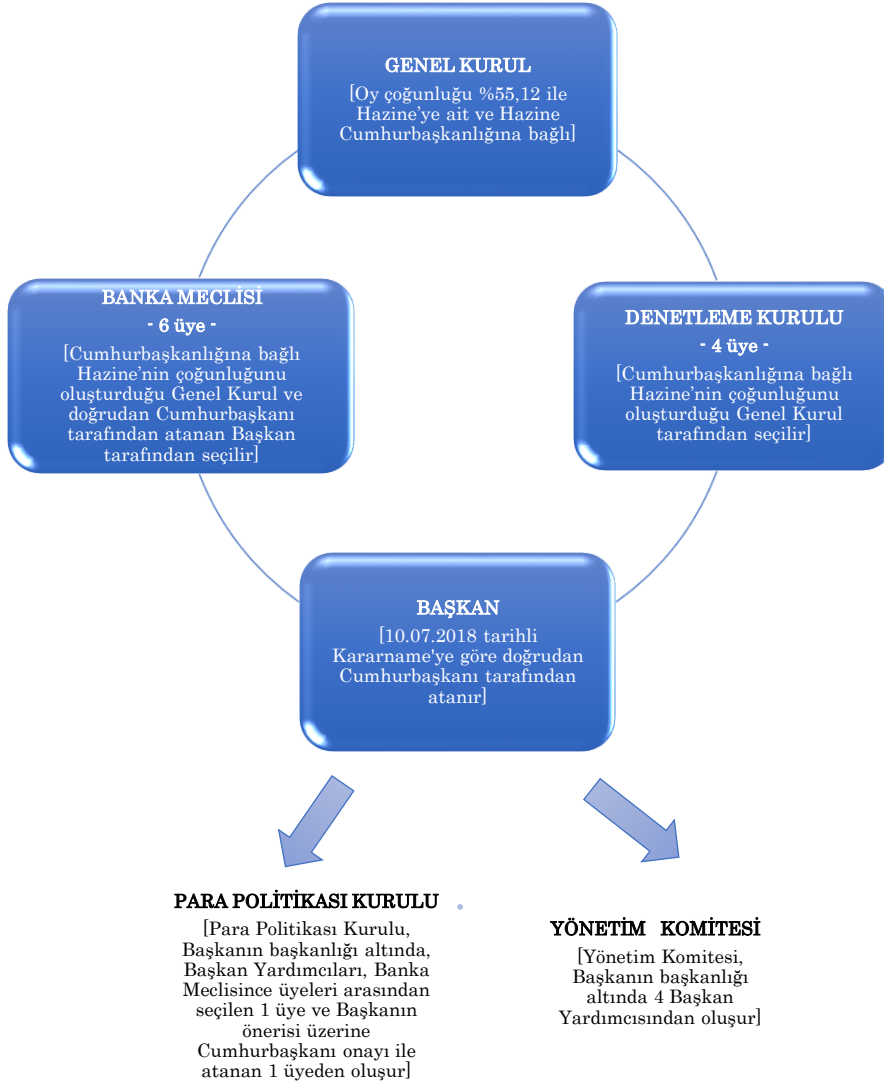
GENEL KURUL
[Oy çoğunluğu %55,12 ile Hazine'ye ait ve Hazine Cumhurbaşkanlığına bağlı]

BANKA MECLİSİ
- 6 üye -
[Cumhurbaşkanlığına bağlı Hazine'nin çoğunluğunu oluşturduğu Genel Kurul ve doğrudan Cumhurbaşkanı tarafından atanan Başkan tarafından seçilir]

DENETLEME KURULU
- 4 üye -
[Cumhurbaşkanlığına bağlı Hazine'nin çoğunluğunu oluşturduğu Genel Kurul tarafından seçilir]

BAŞKAN
[10.07.2018 tarihli Kararname'ye göre doğrudan Cumhurbaşkanı tarafından atanır]

PARA POLİTİKASI KURULU
[Para Politikası Kurulu, Başkanın başkanlığı altında, Başkan Yardımcıları, Banka Meclisince üyeleri arasından seçilen 1 üye ve Başkanın önerisi üzerine Cumhurbaşkanı onayı ile atanan 1 üyeden oluşur]

YÖNETİM KOMİTESİ
[Yönetim Komitesi, Başkanın başkanlığı altında 4 Başkan Yardımcısından oluşur]